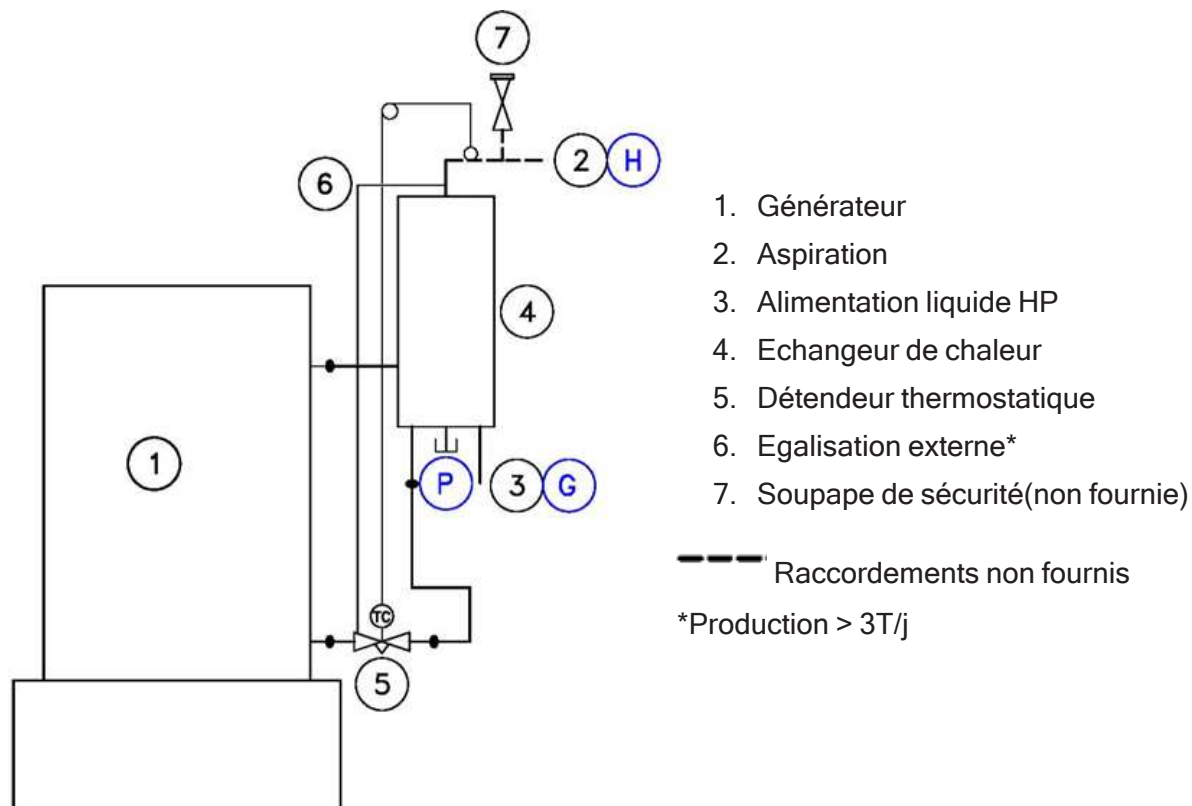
7

2 H

6

4

1

P

3 G

TC

5

1. Générateur
2. Aspiration
3. Alimentation liquide HP
4. Echangeur de chaleur
5. Détendeur thermostatique
6. Egalisation externe*
7. Soupape de sécurité(non fournie)

Raccordements non fournis

*Production > 3T/j